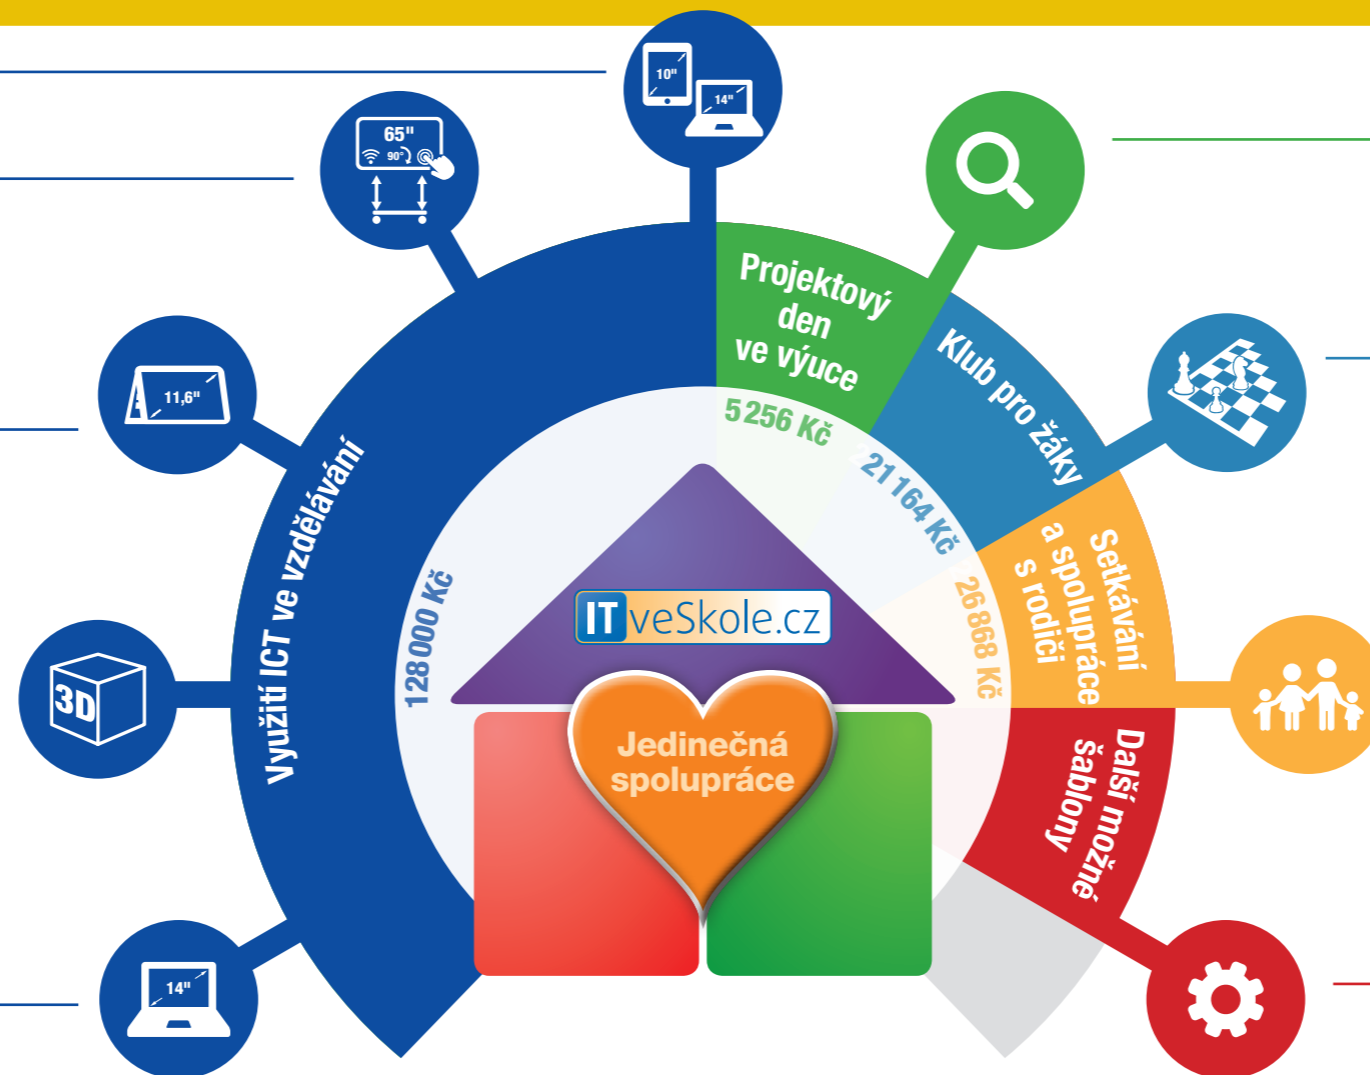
10"
14"
65"
90°
11,6"
3D
14"

Využití ICT ve vzdělávání
128 000 Kč

Projektový den ve výuce
5 256 Kč

Klub pro žáky
21 164 Kč

Setkávání a spolupráce s rodiči
26 868 Kč

Další možné šablony

ITveSkole.cz

Jedinečná spolupráce